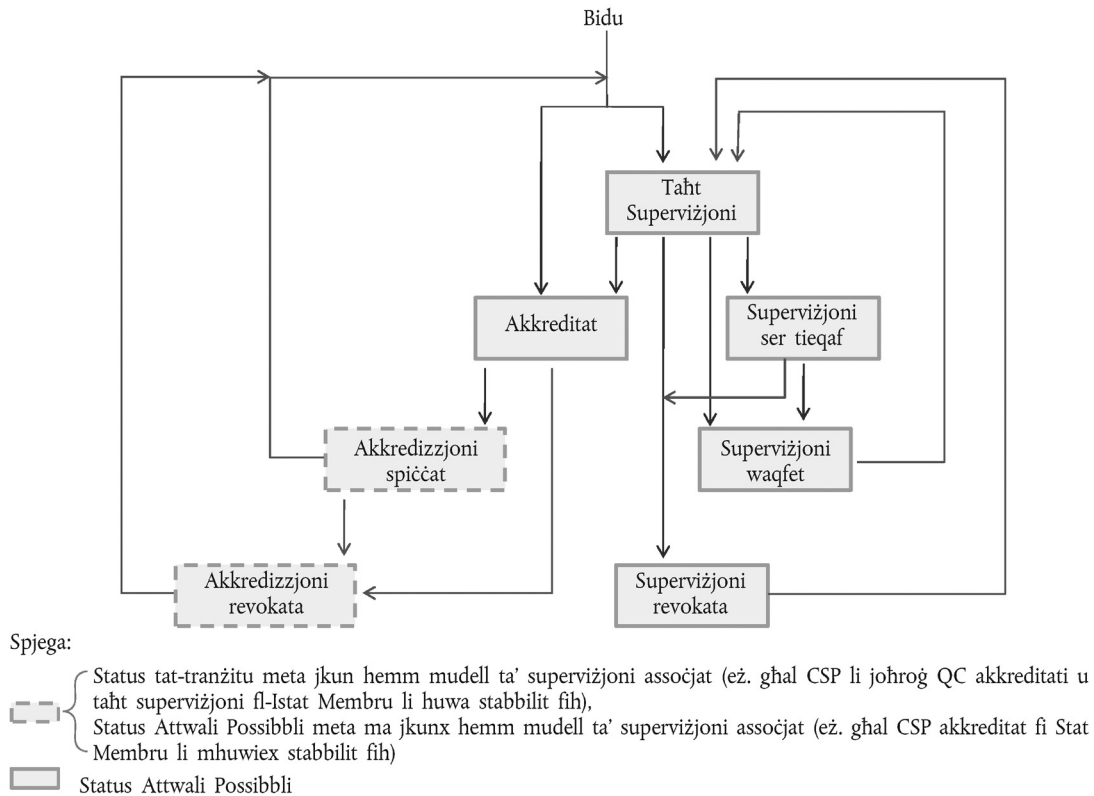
Bidu

Taħt Superviżjoni

Akkreditat

Superviżjoni ser tieqaf

Akkredizzjoni spiċċat

Superviżjoni waqfet

Akkredizzjoni revokata

Superviżjoni revokata

Spjega:

Status tat-tranżitu meta jkun hemm mudell ta' superviżjoni assoċjat (eż. għal CSP li joħroġ QC akkreditati u taħt superviżjoni fl-Istat Membru li huwa stabbilit fih),
Status Attwali Possibbli meta ma jkunx hemm mudell ta' superviżjoni assoċjat (eż. għal CSP akkreditat fi Stat Membru li mhuwiex stabbilit fih)

Status Attwali Possibbli